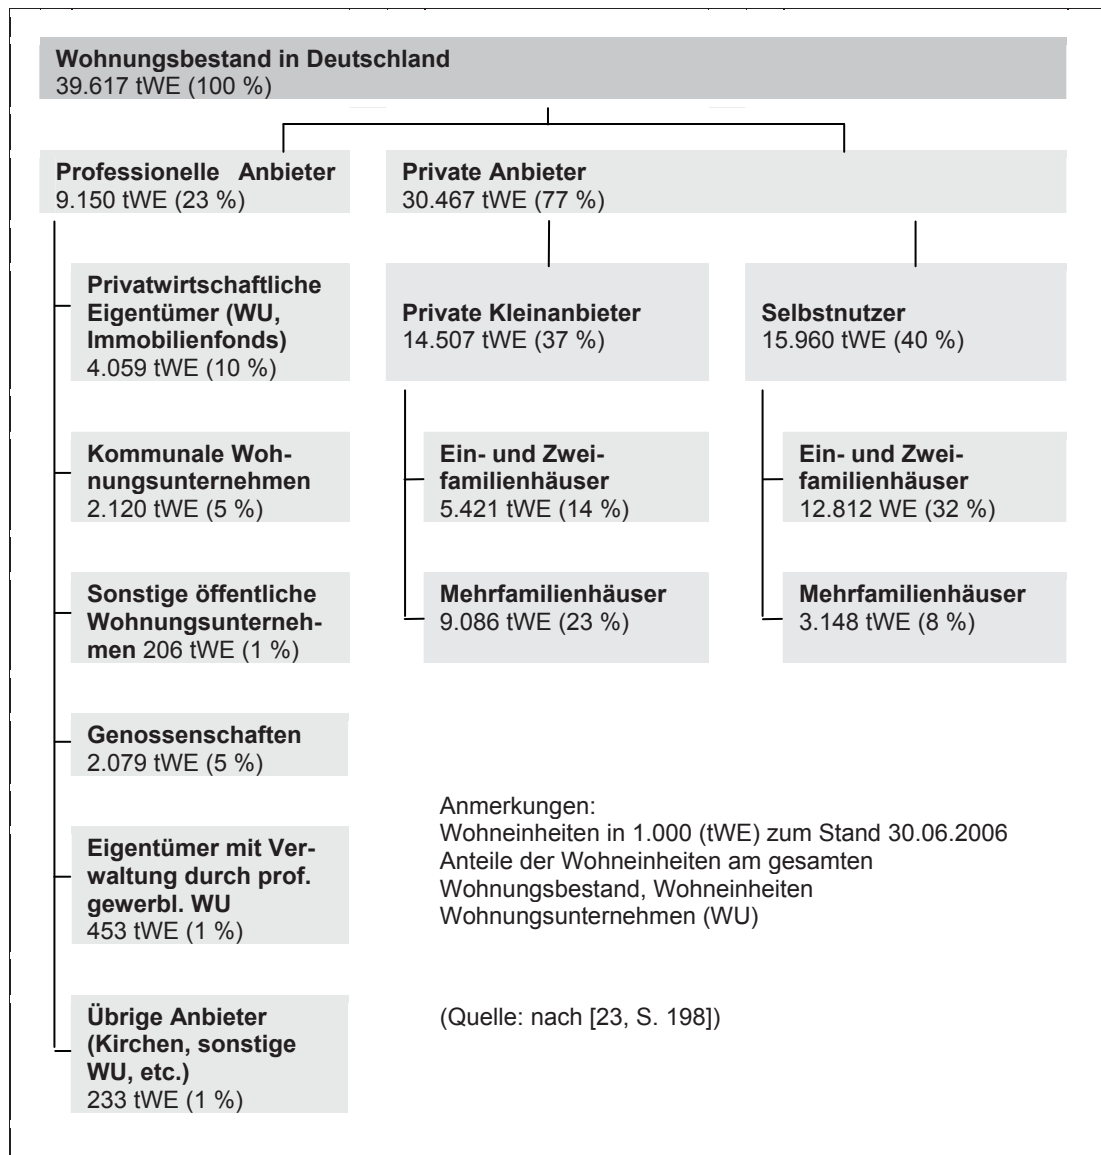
Wohnungsbestand in Deutschland
39.617 tWE (100 %)

Professionelle Anbieter
9.150 tWE (23 %)

Private Anbieter
30.467 tWE (77 %)

Privatwirtschaftliche Eigentümer (WU, Immobilienfonds)
4.059 tWE (10 %)

Private Kleinanbieter
14.507 tWE (37 %)

Selbstnutzer
15.960 tWE (40 %)

Kommunale Wohnungsunternehmen
2.120 tWE (5 %)

Ein- und Zweifamilienhäuser
5.421 tWE (14 %)

Ein- und Zweifamilienhäuser
12.812 WE (32 %)

Sonstige öffentliche Wohnungsunternehmen 206 tWE (1 %)

Mehrfamilienhäuser
9.086 tWE (23 %)

Mehrfamilienhäuser
3.148 tWE (8 %)

Genossenschaften
2.079 tWE (5 %)

Eigentümer mit Verwaltung durch prof. gewerbl. WU
453 tWE (1 %)

Übrige Anbieter (Kirchen, sonstige WU, etc.)
233 tWE (1 %)

Anmerkungen:
Wohneinheiten in 1.000 (tWE) zum Stand 30.06.2006
Anteile der Wohneinheiten am gesamten Wohnungsbestand, Wohneinheiten
Wohnungsunternehmen (WU)

(Quelle: nach [23, S. 198])